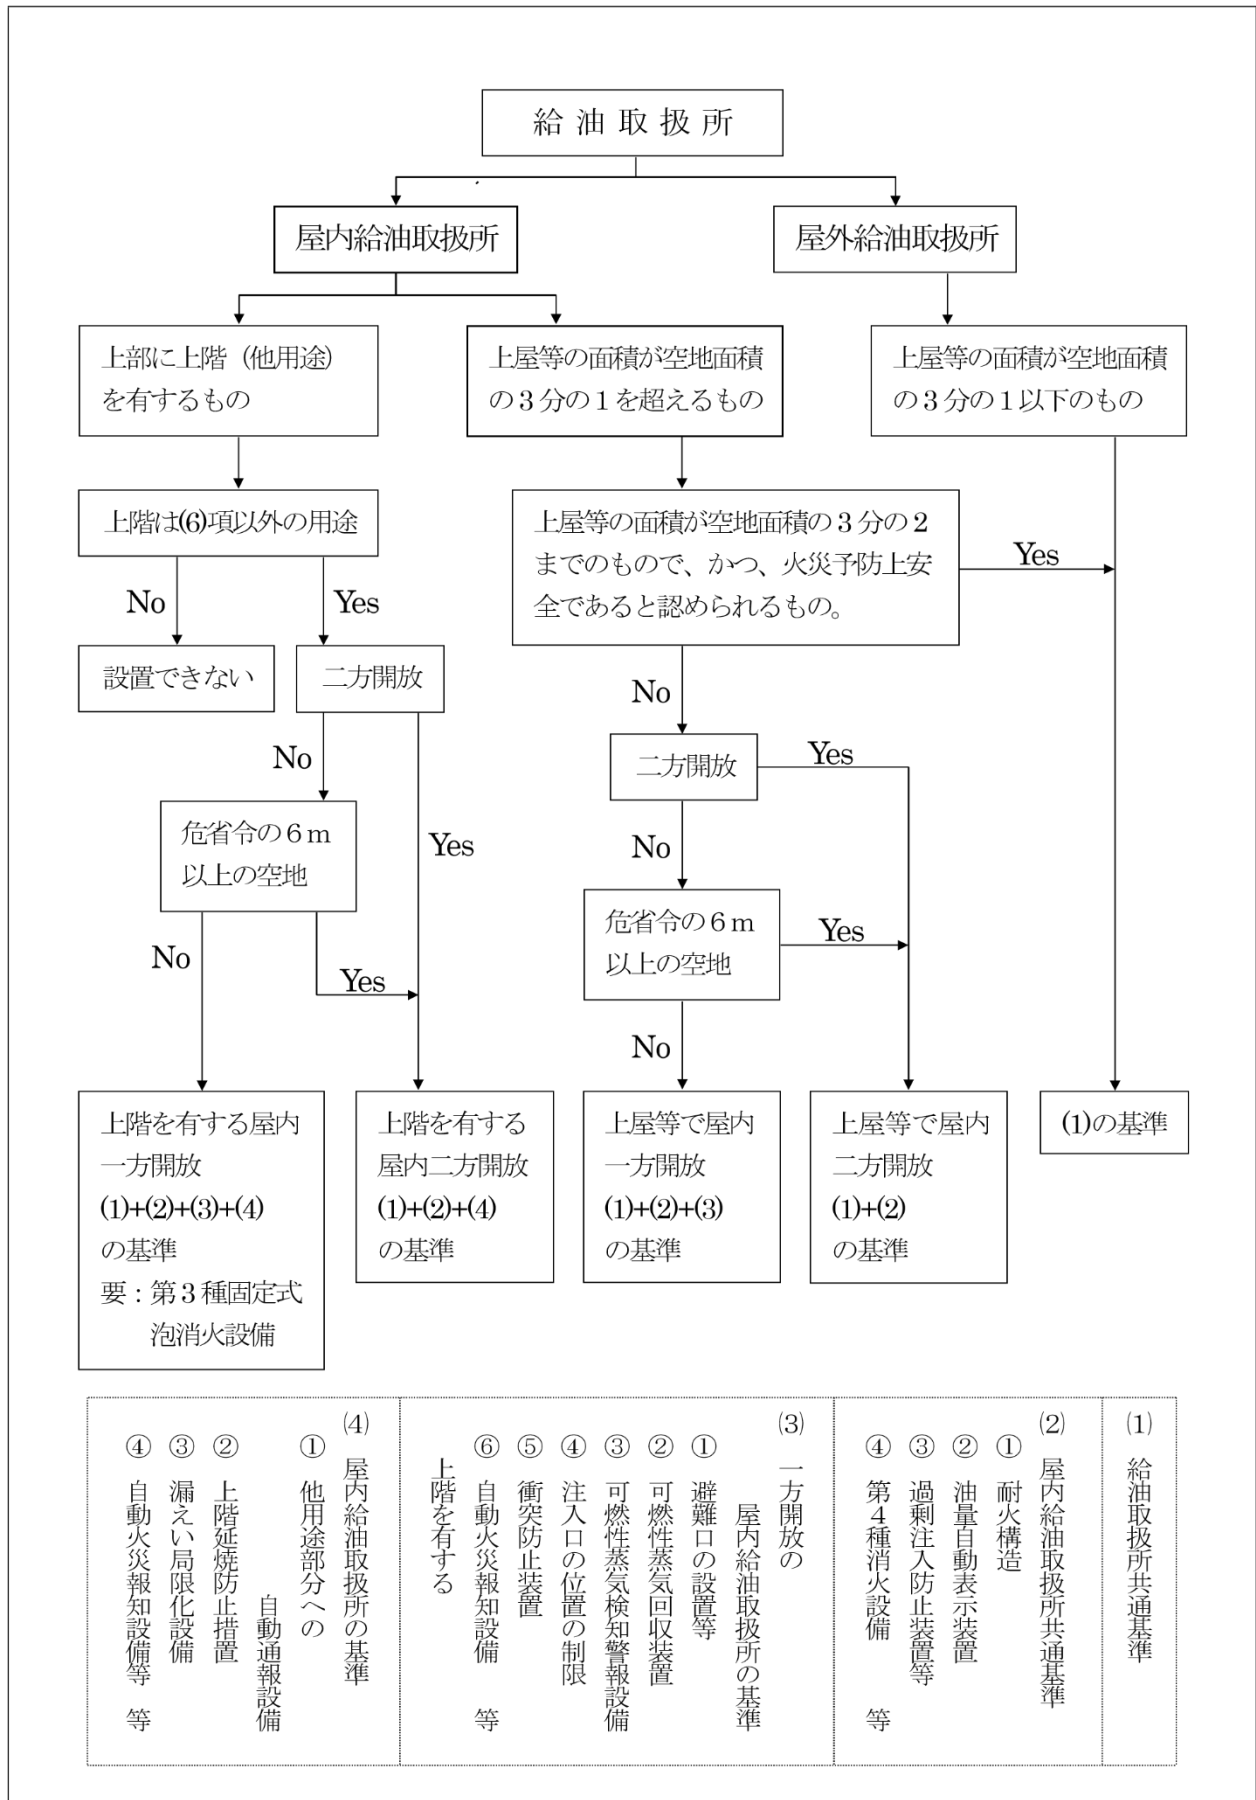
給油取扱所

屋内給油取扱所

屋外給油取扱所

上部に上階（他用途）を有するもの

上屋等の面積が空地面積の３分の１を超えるもの

上屋等の面積が空地面積の３分の１以下のもの

上階は(6)項以外の用途

上屋等の面積が空地面積の３分の２までのもので、かつ、火災予防上安全であると認められるもの。

Yes

No

Yes

設置できない

二方開放

No

No

二方開放

Yes

Yes

危省令の６ｍ以上の空地

No

No

危省令の６ｍ以上の空地

Yes

Yes

No

上階を有する屋内一方開放 (1)+(2)+(3)+(4) の基準 要：第３種固定式泡消火設備

上階を有する屋内二方開放 (1)+(2)+(4) の基準

上屋等で屋内一方開放 (1)+(2)+(3) の基準

上屋等で屋内二方開放 (1)+(2) の基準

(1)の基準

(1) 給油取扱所共通基準

(2) 屋内給油取扱所共通基準
① 耐火構造
② 油量自動表示装置
③ 過剰注入防止装置等
④ 第４種消火設備 等

(3) 一方開放の屋内給油取扱所の基準
① 避難口の設置等
② 可燃性蒸気回収装置
③ 可燃性蒸気検知警報設備
④ 注入口の位置の制限
⑤ 衝突防止装置
⑥ 自動火災報知設備 等

上階を有する

(4) 屋内給油取扱所の基準
① 他用途部分への自動通報設備
② 上階延焼防止措置
③ 漏えい局限化設備
④ 自動火災報知設備等 等